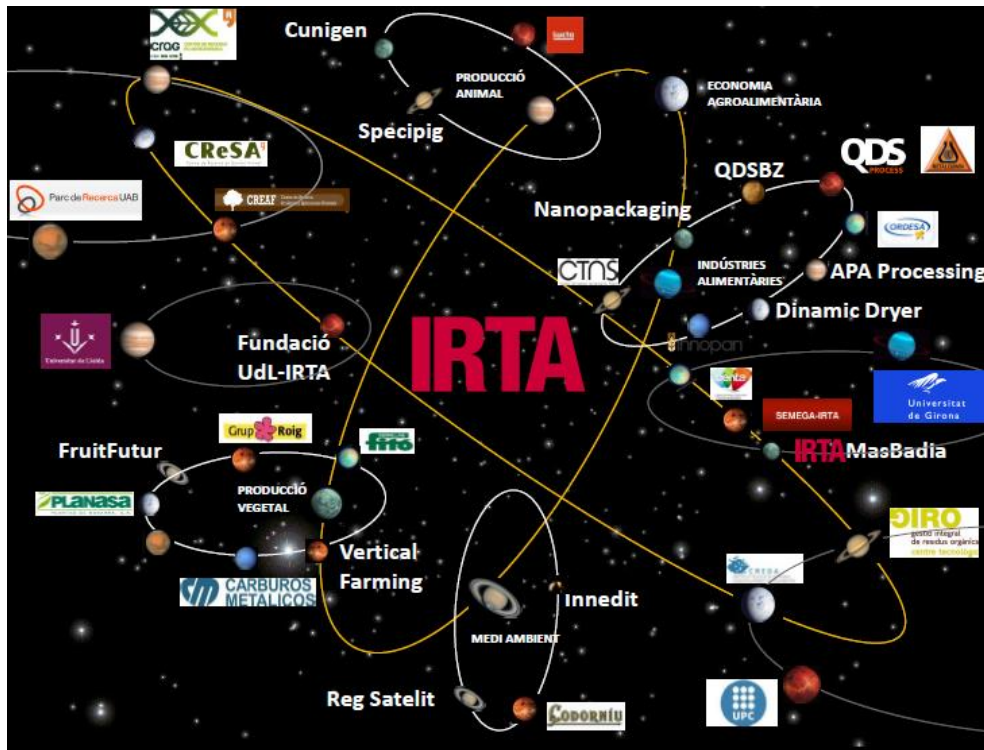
crag

Cunigen

PRODUCCIÓ ANIMAL

Specipig

ECONOMIA AGROALIMENTÀRIA

CReSA

Parc de Recerca UAB

CREAF

QDS PROCESS

QDSBZ

Nanopackaging

CORDESA

CTNS

INDÚSTRIES ALIMENTÀRIES

APA Processing

Dinamic Dryer

innopan

Universitat de Lleida

Fundació UdL-IRTA

IRTA

Universitat de Girona

SEMEGA-IRTA

IRTA MasBadia

Grup Roig

FruitFutur

fitó

PRODUCCIÓ VEGETAL

PLANASA

GIRO gestió integral de residus orgànics centre tecnològic

Vertical Farming

CARBUROS METALICOS

CREDA

Innedit

MEDI AMBIENT

Reg Satelit

CODORNÍU

UPC